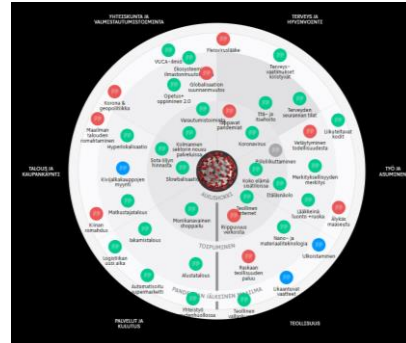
YHTEISKUNTA JA VAIKUTTAMISYMPÄRISTÖ

TERVEYS JA HYVINVOINTI

TALOUS JA KAUPPAPÄIVÄT

TYÖ JA ASUMINEN

PALVELUT JA KULUTUS

TEOLLISUUS

Pienoisvaltio

Terveys-vaatimukset korostuvat

VUCA-aika

Ekosysteemi-ilmastonmuutos

Globaalisaation suunnanmuutos

Korona & geopolitiikka

Opetus-oppiminen 2.0

Terveyden seuraamisen tila

Maailman talouden romahtaminen

Valvontavaltio

Hygieniatalous

Isot pandemiat

Etä- ja läsnätyö

Kolmannen sektorin nousu palveluissa

Koronavirus

Sote-tilan hinnalla

Etätyön asuntotilat

Työttömyys

Kivijalkakauppojen myynti

Lähtölyöt kodit

Verkostoille tiedollisuuden merkitys

Pientaloasuminen

Etäkokous

Koko elämä etänä

Matkustajatalous

Kriisin ratkaisu

Monikanavainen shoppailu

Lääkkeinä luonto

Älykäs maakunta

Kiertotalous

Tekoäly

Nano- ja materiaaliteknologia

Logistiikan uusi aika

Alustatalous

Raskaan teollisuuden paluu

Ulkoistaminen

Automaatiopalvelut

Uusiutuvat energiat

Hiilettömyys

Teollinen internet

TOIMINTAKYKY

TOIPUMINEN

PANDEMIAN JÄLKEINEN MAAILMA